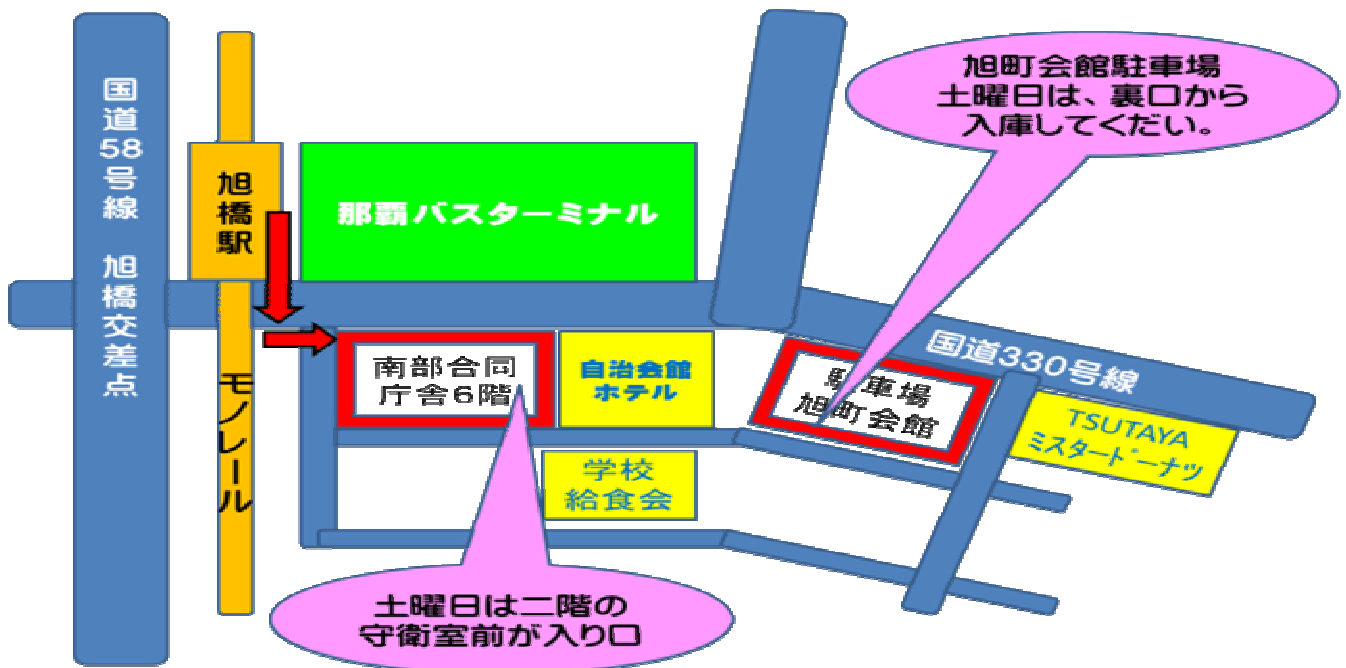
国道58号線 旭橋交差点

旭橋駅

モノレール

那覇バスターミナル

旭町会館駐車場
土曜日は、裏口から入庫してください。

南部合同庁舎6階

自治会館ホテル

駐車場
旭町会館

国道330号線

TSUTAYA
ミスタードーナツ

学校給食会

土曜日は二階の守衛室前が入り口